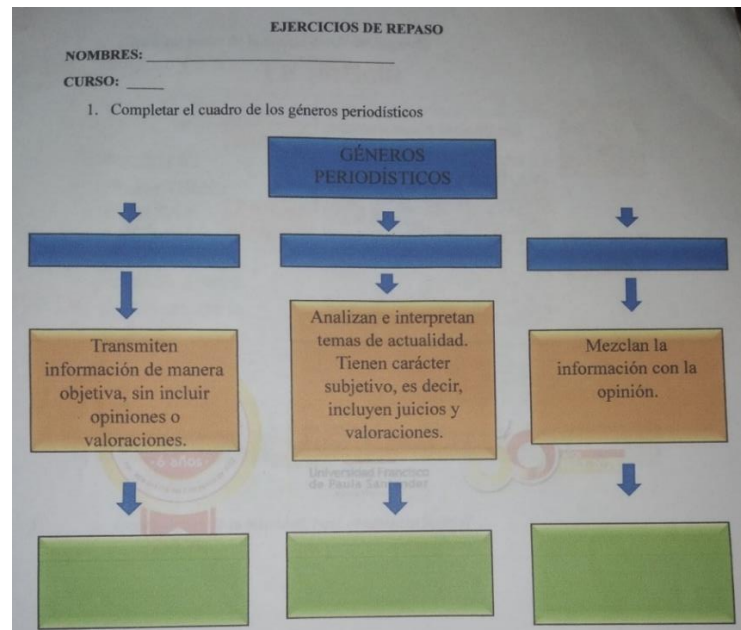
EJERCICIOS DE REPASO

NOMBRES: ______________________________

CURSO: _____

1. Completar el cuadro de los géneros periodísticos

GÉNEROS PERIODÍSTICOS

Transmiten información de manera objetiva, sin incluir opiniones o valoraciones.

Analizan e interpretan temas de actualidad. Tienen carácter subjetivo, es decir, incluyen juicios y valoraciones.

Mezclan la información con la opinión.

Universidad Francisco de Paula Santander